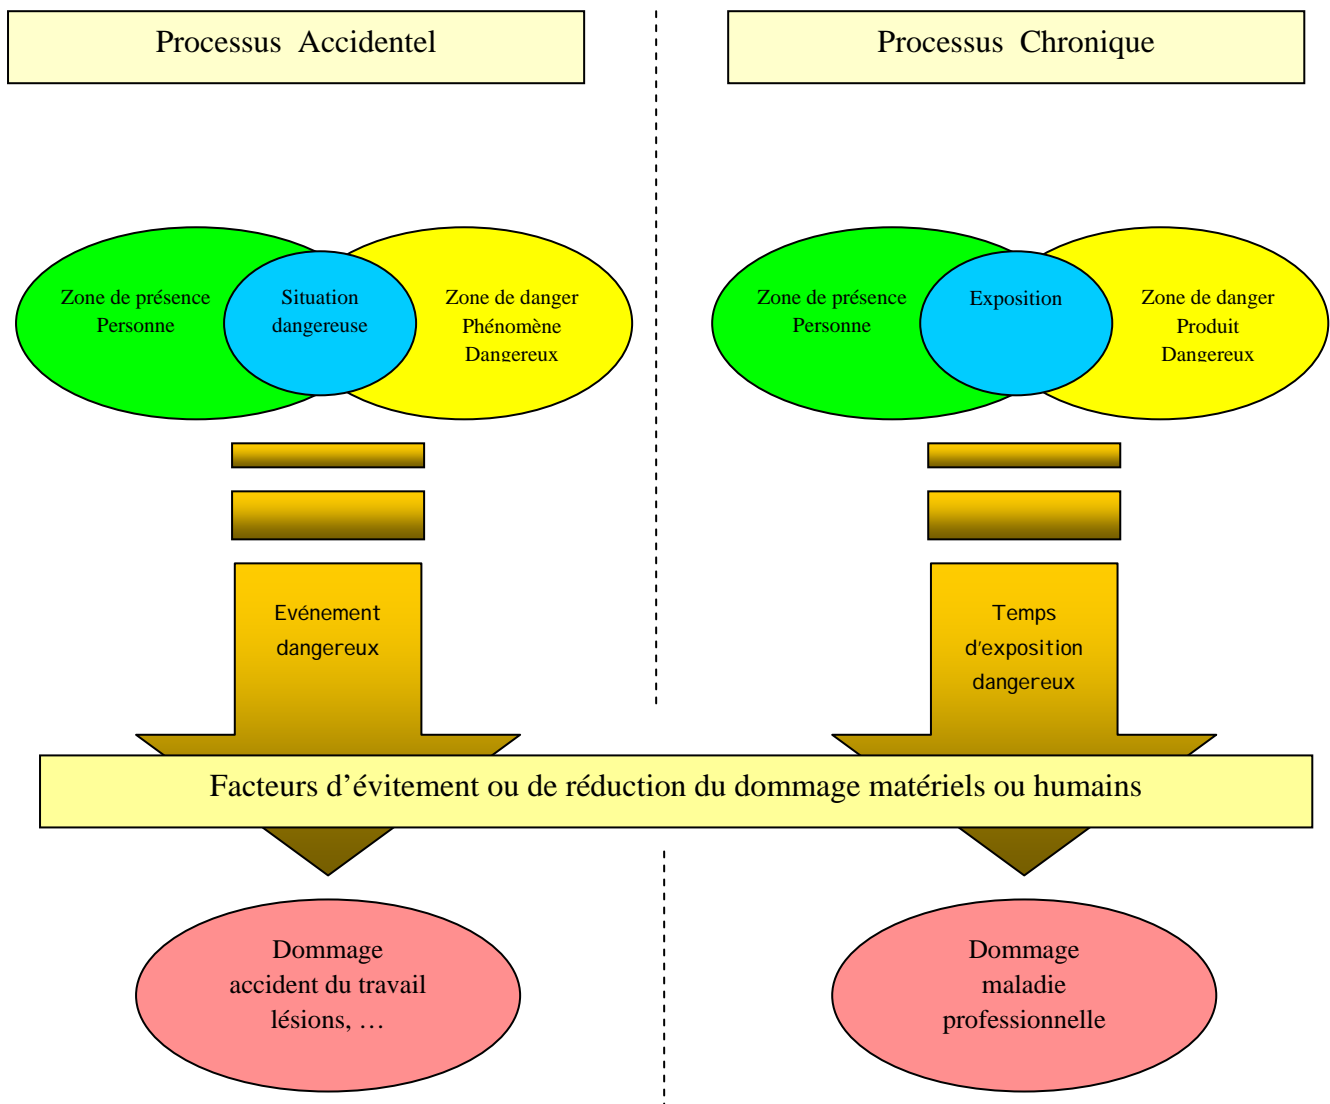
Processus Accidentel

Processus Chronique

Zone de présence Personne

Situation dangereuse

Zone de danger Phénomène Dangereux

Zone de présence Personne

Exposition

Zone de danger Produit Dangereux

Evénement dangereux

Temps d'exposition dangereux

Facteurs d'évitement ou de réduction du dommage matériels ou humains

Dommage accident du travail lésions, …

Dommage maladie professionnelle